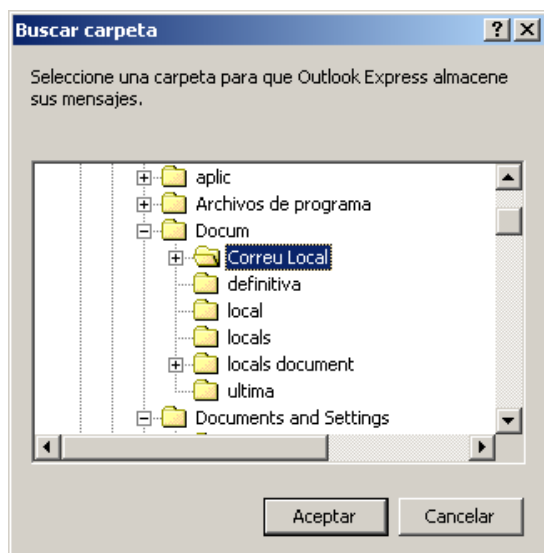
Buscar carpeta

?

X

Seleccione una carpeta para que Outlook Express almacene sus mensajes.

aplic
Archivos de programa
Docum
Correu Local
definitiva
local
locals
locals document
ultima
Documents and Settings

Aceptar

Cancelar